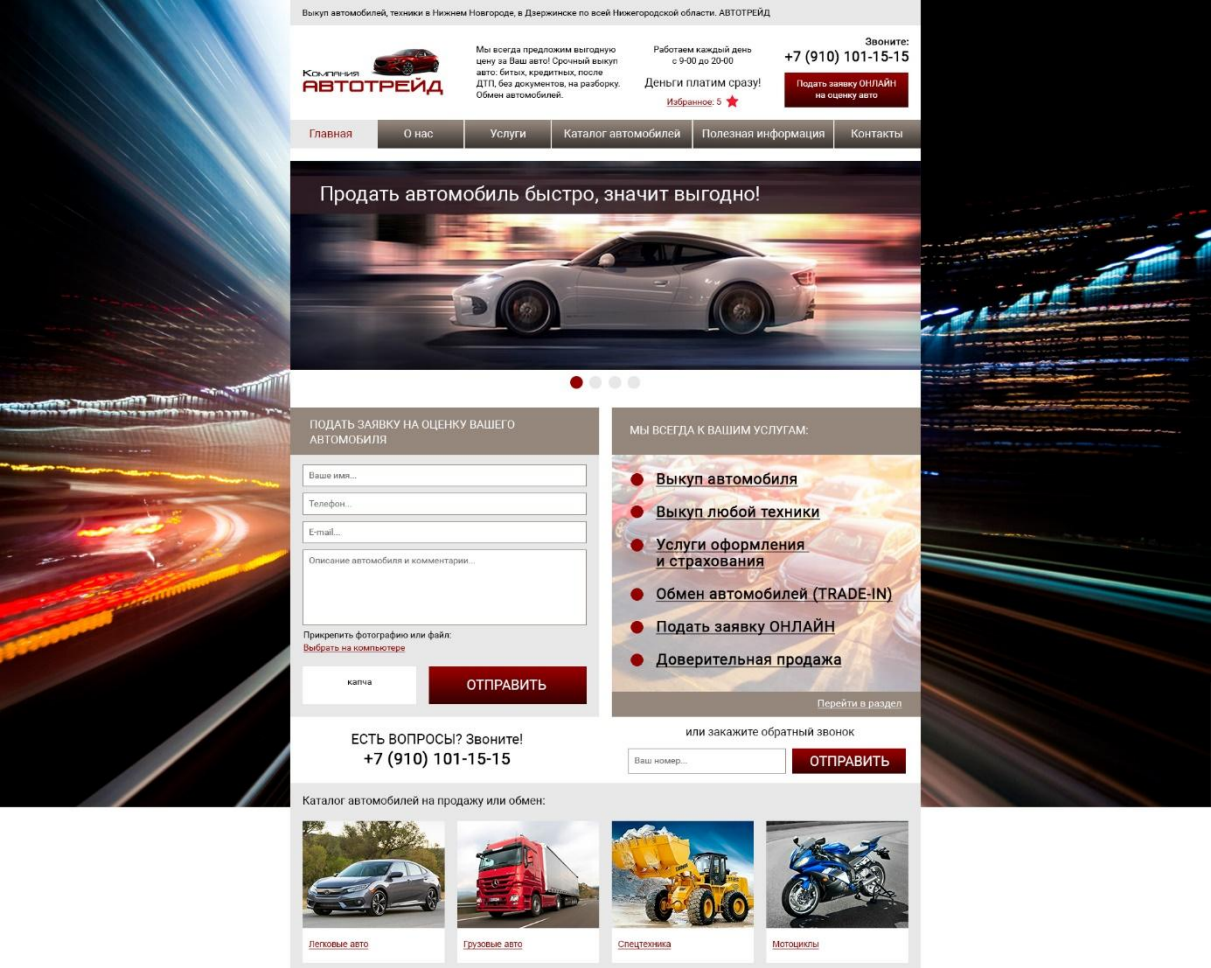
Выкуп автомобилей, техники в Нижнем Новгороде, в Дзержинске по всей Нижегородской области. АВТОТРЕЙД

Компания
АВТОТРЕЙД

Мы всегда предложим выгодную цену за Ваш авто! Срочный выкуп авто: битых, кредитных, после ДТП, без документов, на разборку. Обмен автомобилей.

Работаем каждый день
с 9-00 до 20-00

Деньги платим сразу!

Избранное: 5

Звоните:
+7 (910) 101-15-15

Подать заявку ОНЛАЙН на оценку авто

Главная | О нас | Услуги | Каталог автомобилей | Полезная информация | Контакты

Продать автомобиль быстро, значит выгодно!

ПОДАТЬ ЗАЯВКУ НА ОЦЕНКУ ВАШЕГО АВТОМОБИЛЯ

Ваше имя...

Телефон...

E-mail...

Описание автомобиля и комментарии...

Прикрепить фотографию или файл:
Выбрать на компьютере

капча

ОТПРАВИТЬ

МЫ ВСЕГДА К ВАШИМ УСЛУГАМ:

Выкуп автомобиля
Выкуп любой техники
Услуги оформления и страхования
Обмен автомобилей (TRADE-IN)
Подать заявку ОНЛАЙН
Доверительная продажа

Перейти в раздел

ЕСТЬ ВОПРОСЫ? Звоните!
+7 (910) 101-15-15

или закажите обратный звонок

Ваш номер...

ОТПРАВИТЬ

Каталог автомобилей на продажу или обмен:

Легковые авто

Грузовые авто

Спецтехника

Мотоциклы